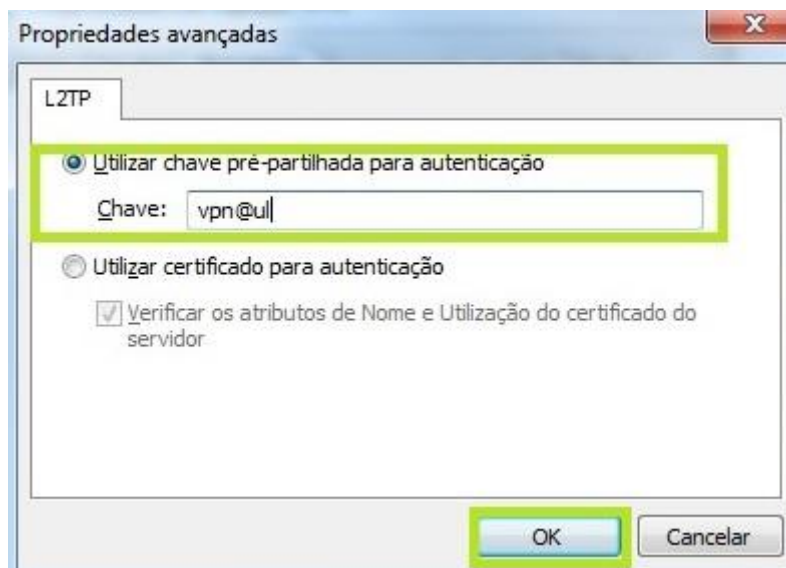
Propriedades avançadas

L2TP

Utilizar chave pré-partilhada para autenticação

Chave: vpn@ul

Utilizar certificado para autenticação

Verificar os atributos de Nome e Utilização do certificado do servidor

OK

Cancelar